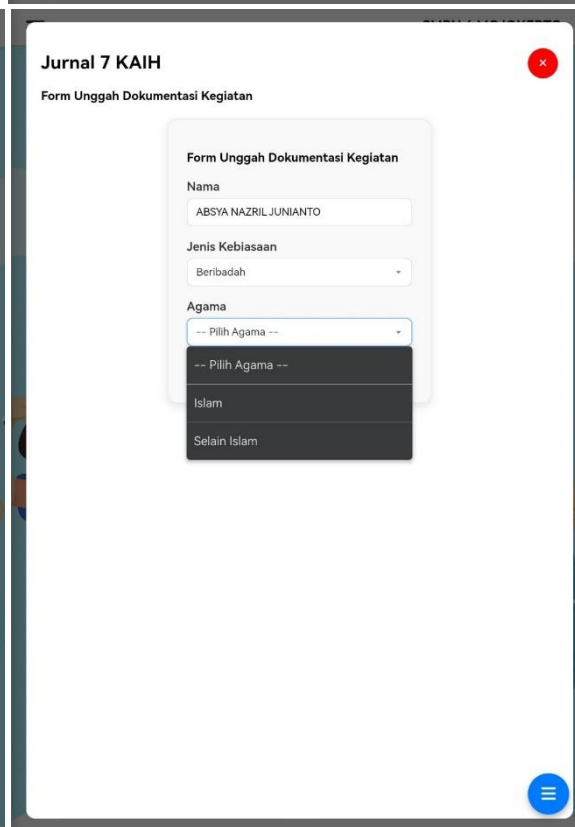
Jurnal 7 KAIH

Form Unggah Dokumentasi Kegiatan

Form Unggah Dokumentasi Kegiatan

Nama

ABSYA NAZRIL JUNIANTO

Jenis Kebiasaan

Beribadah

Agama

-- Pilih Agama --

-- Pilih Agama --

Islam

Selain Islam